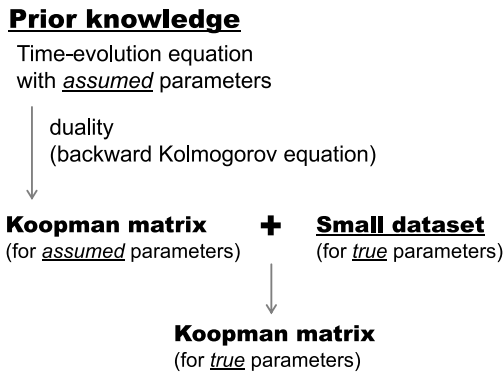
Prior knowledge

Time-evolution equation with assumed parameters

duality (backward Kolmogorov equation)

Koopman matrix (for assumed parameters)

+

Small dataset (for true parameters)

Koopman matrix (for true parameters)